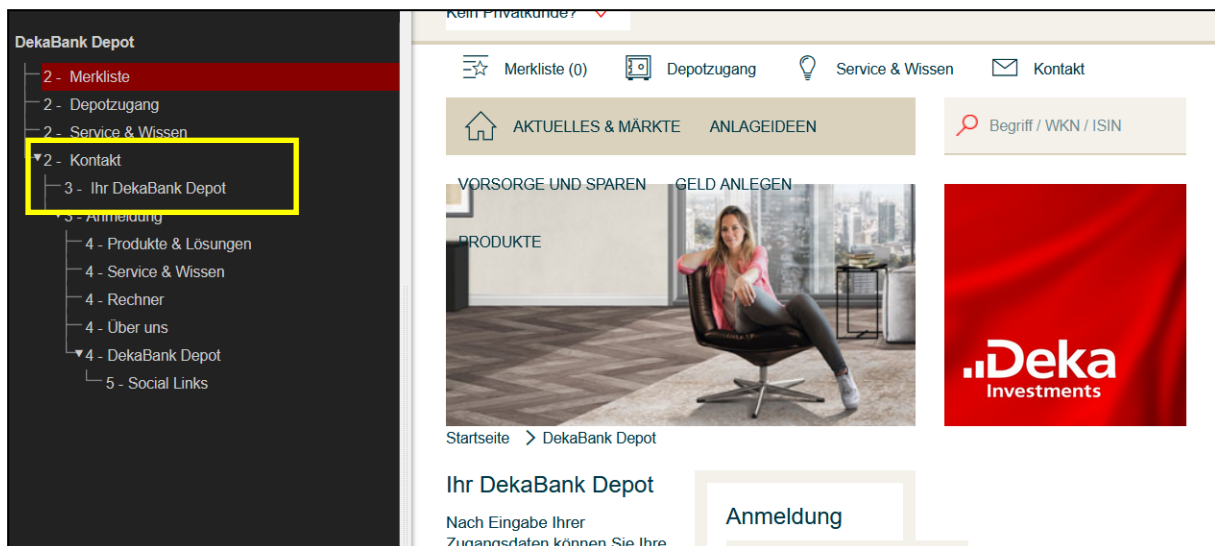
DekaBank Depot

2 - Merkliste
2 - Depotzugang
2 - Service & Wissen
2 - Kontakt
3 - Ihr DekaBank Depot
3 - Anmeldung
4 - Produkte & Lösungen
4 - Service & Wissen
4 - Rechner
4 - Über uns
4 - DekaBank Depot
5 - Social Links

Kein Privatkunde?

Merkliste (0)
Depotzugang
Service & Wissen
Kontakt

AKTUELLES & MÄRKTE
ANLAGEIDEEN
Begriff / WKN / ISIN
VORSORGE UND SPAREN
GELD ANLEGEN
PRODUKTE

Deka Investments

Startseite > DekaBank Depot

Ihr DekaBank Depot

Nach Eingabe Ihrer Zugangsdaten können Sie Ihre

Anmeldung